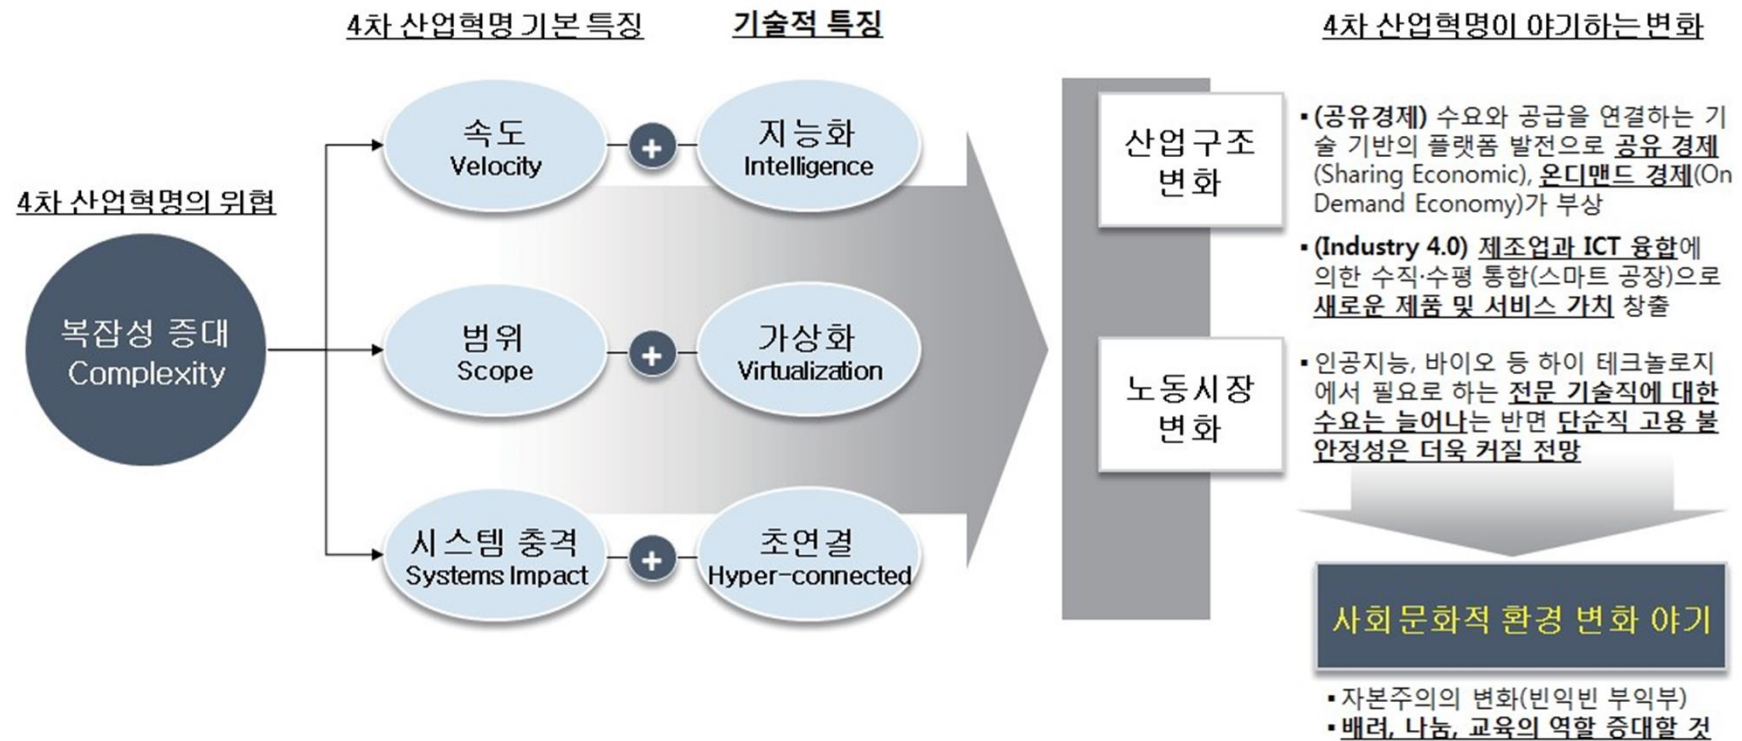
4차 산업혁명 기본 특징

기술적 특징

4차 산업혁명이 야기하는 변화

4차 산업혁명의 위협

복잡성 증대
Complexity

속도
Velocity

+

지능화
Intelligence

범위
Scope

+

가상화
Virtualization

시스템 충격
Systems Impact

+

초연결
Hyper-connected

산업구조 변화

▪ (공유경제) 수요와 공급을 연결하는 기술 기반의 플랫폼 발전으로 공유 경제(Sharing Economic), 온디맨드 경제(On Demand Economy)가 부상

▪ (Industry 4.0) 제조업과 ICT 융합에 의한 수직·수평 통합(스마트 공장)으로 새로운 제품 및 서비스 가치 창출

노동시장 변화

▪ 인공지능, 바이오 등 하이 테크놀로지에서 필요로 하는 전문 기술직에 대한 수요는 늘어나는 반면 단순직 고용 불안정성은 더욱 커질 전망

사회문화적 환경 변화 야기

▪ 자본주의의 변화(빈익빈 부익부)
▪ 배려, 나눔, 교육의 역할 증대할 것